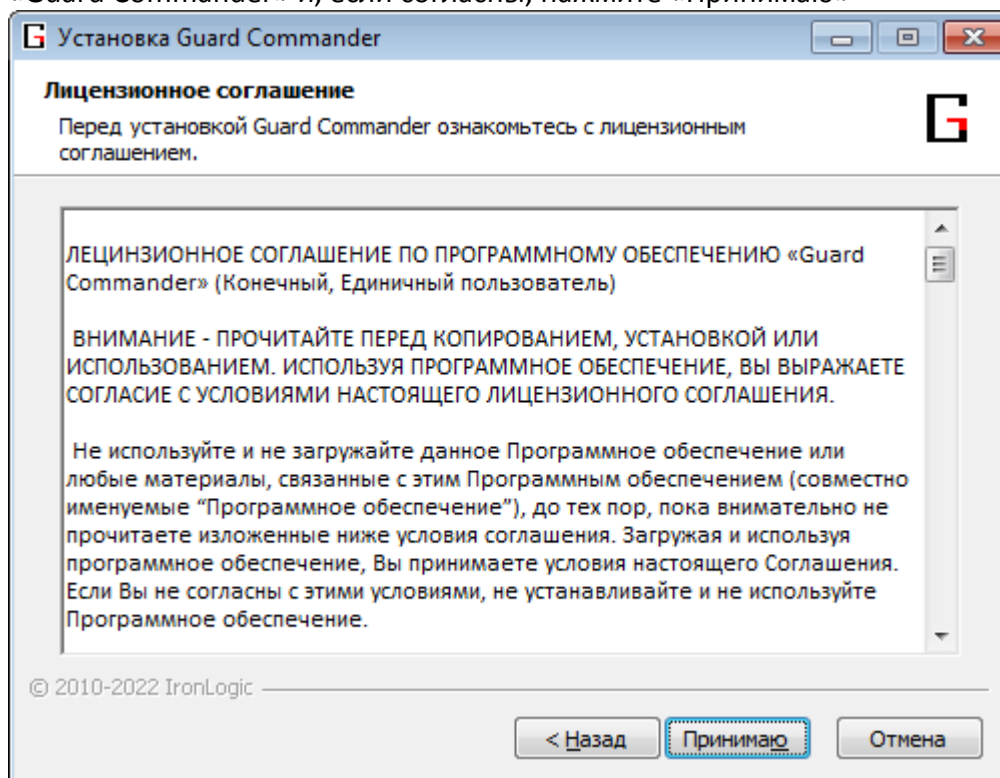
«Guard Commander» и, если согласны, нажмите «Принимаю»

Установка Guard Commander

Лицензионное соглашение

Перед установкой Guard Commander ознакомьтесь с лицензионным соглашением.

ЛЕЦИНЗИОННОЕ СОГЛАШЕНИЕ ПО ПРОГРАММНОМУ ОБЕСПЕЧЕНИЮ «Guard Commander» (Конечный, Единичный пользователь)

ВНИМАНИЕ - ПРОЧИТАЙТЕ ПЕРЕД КОПИРОВАНИЕМ, УСТАНОВКОЙ ИЛИ ИСПОЛЬЗОВАНИЕМ. ИСПОЛЬЗУЯ ПРОГРАММНОЕ ОБЕСПЕЧЕНИЕ, ВЫ ВЫРАЖАЕТЕ СОГЛАСИЕ С УСЛОВИЯМИ НАСТОЯЩЕГО ЛИЦЕНЗИОННОГО СОГЛАШЕНИЯ.

Не используйте и не загружайте данное Программное обеспечение или любые материалы, связанные с этим Программным обеспечением (совместно именуемые "Программное обеспечение"), до тех пор, пока внимательно не прочитаете изложенные ниже условия соглашения. Загружая и используя программное обеспечение, Вы принимаете условия настоящего Соглашения. Если Вы не согласны с этими условиями, не устанавливайте и не используйте Программное обеспечение.

© 2010-2022 IronLogic

< Назад   Принимаю   Отмена